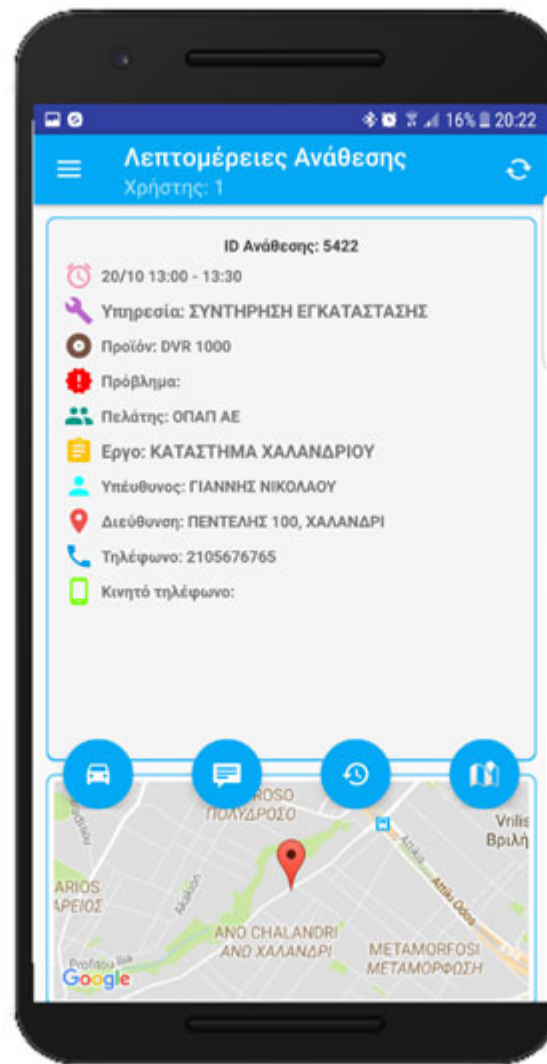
16% 20:22

Λεπτομέρειες Ανάθεσης
Χρήστης: 1

ID Ανάθεσης: 5422

20/10 13:00 - 13:30

Υπηρεσία: ΣΥΝΤΗΡΗΣΗ ΕΓΚΑΤΑΣΤΑΣΗΣ

Προϊόν: DVR 1000

Πρόβλημα:

Πελάτης: ΟΠΑΠ ΑΕ

Εργο: ΚΑΤΑΣΤΗΜΑ ΧΑΛΑΝΔΡΙΟΥ

Υπέυθυνος: ΓΙΑΝΝΗΣ ΝΙΚΟΛΑΟΥ

Διεύθυνση: ΠΕΝΤΕΛΗΣ 100, ΧΑΛΑΝΔΡΙ

Τηλέφωνο: 2105676765

Κινητό τηλέφωνο:

ROSO
ΠΟΛΥΔΡΟΣΟ
Vrilis
Βριλή
ARIOS
ΑΡΕΙΟΣ
Attiki Odos
ANO CHALANDRI
ΑΝΩ ΧΑΛΑΝΔΡΙ
METAMORFOSI
ΜΕΤΑΜΟΡΦΩΣΗ
Google